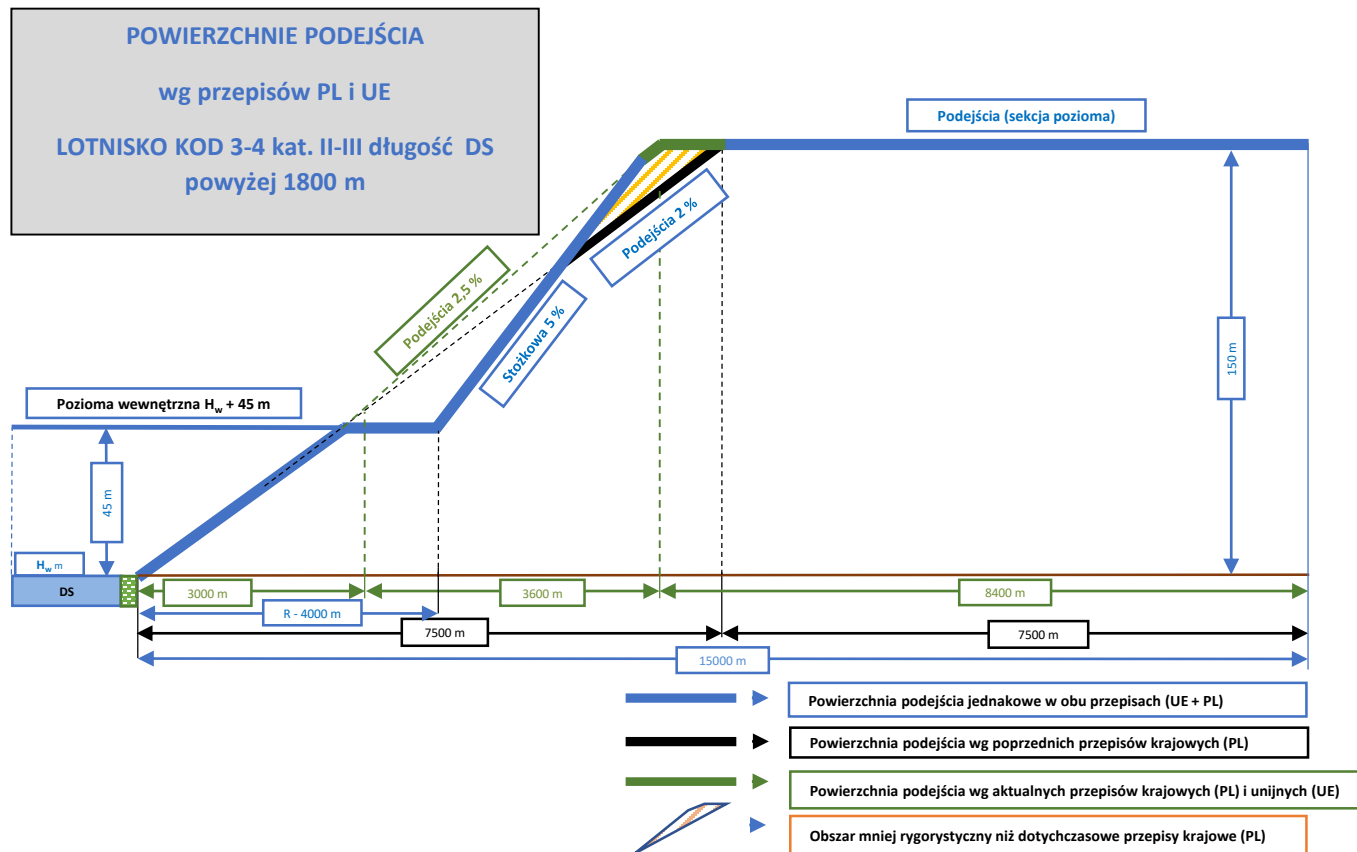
POWIERZCHNIE PODEJŚCIA

wg przepisów PL i UE

LOTNISKO KOD 3-4 kat. II-III długość DS powyżej 1800 m

Podejścia (sekcja pozioma)

Podejścia 2 %

Podejścia 2,5 %

Stożkowa 5 %

150 m

Pozioma wewnętrzna $H_w$ + 45 m

45 m

$H_w$ m

DS

3000 m

3600 m

8400 m

R - 4000 m

7500 m

7500 m

15000 m

Powierzchnia podejścia jednakowe w obu przepisach (UE + PL)

Powierzchnia podejścia wg poprzednich przepisów krajowych (PL)

Powierzchnia podejścia wg aktualnych przepisów krajowych (PL) i unijnych (UE)

Obszar mniej rygorystyczny niż dotychczasowe przepisy krajowe (PL)